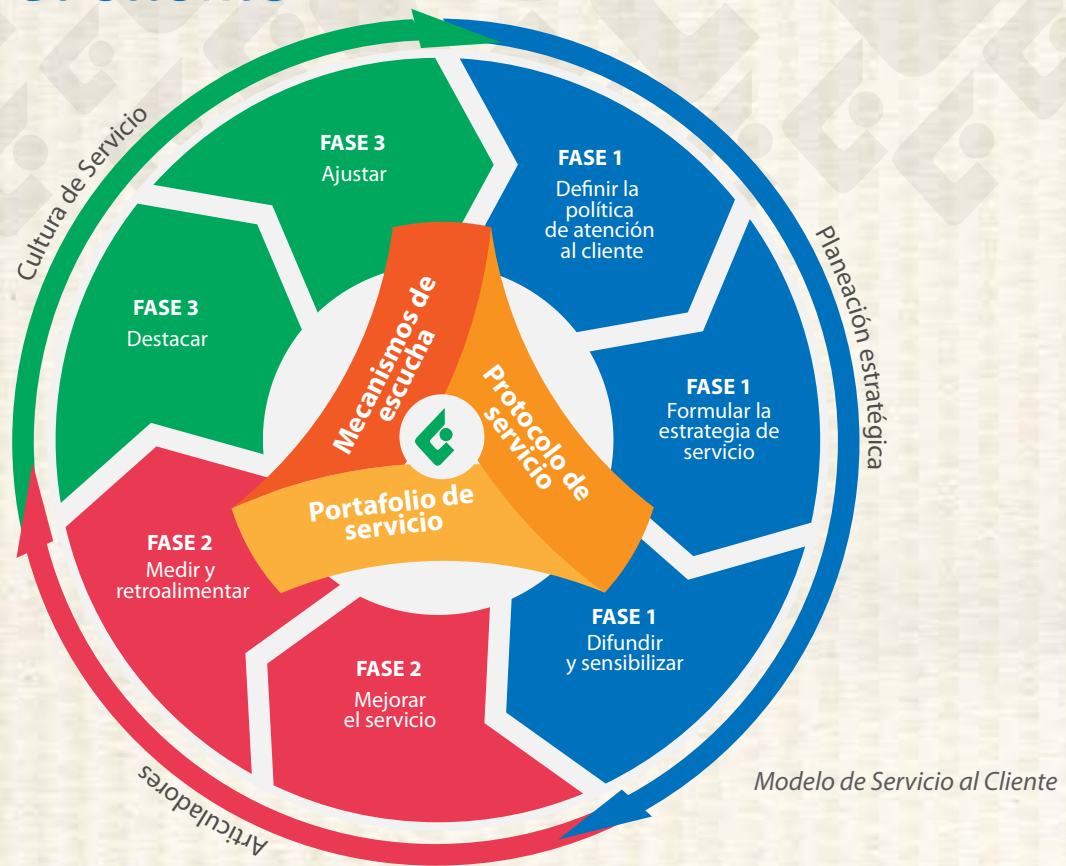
Cultura de Servicio

FASE 3
Ajustar

FASE 1
Definir la política de atención al cliente

Planeación estratégica

FASE 3
Destacar

Mecanismos de escucha

Protocolo de servicio

FASE 1
Formular la estrategia de servicio

Portafolio de servicio

FASE 2
Medir y retroalimentar

FASE 1
Difundir y sensibilizar

FASE 2
Mejorar el servicio

Articuladores

Modelo de Servicio al Cliente